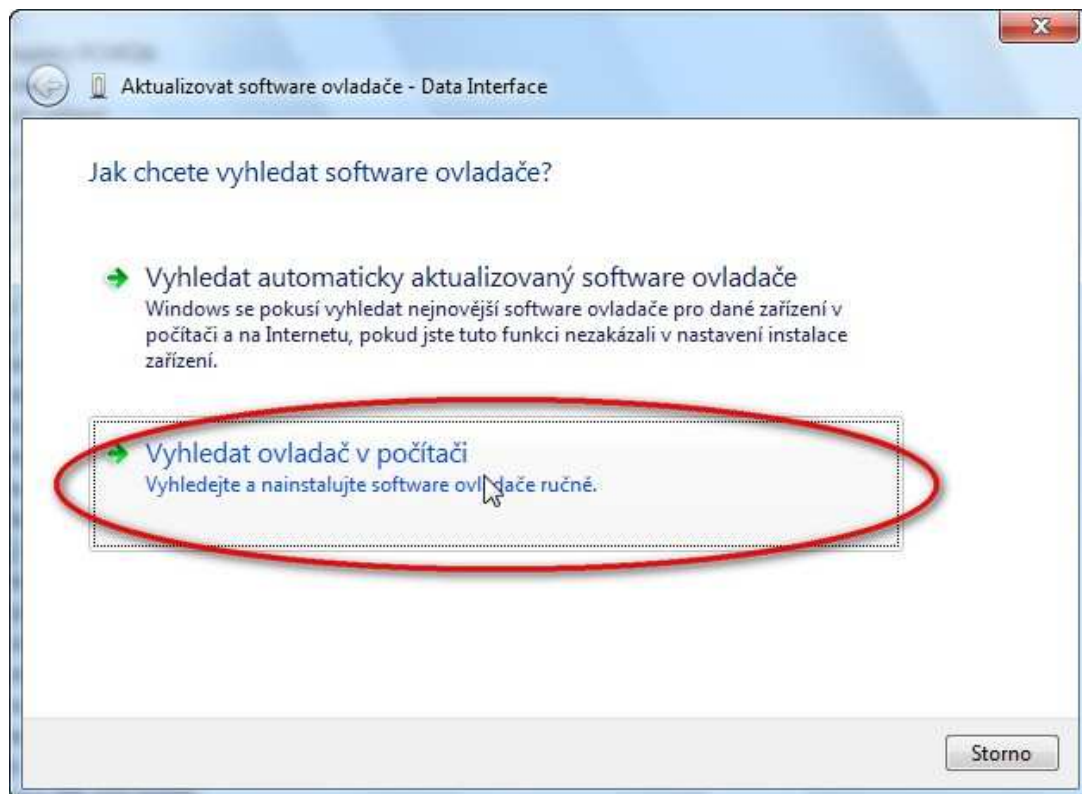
Aktualizovat software ovladače - Data Interface

Jak chcete vyhledat software ovladače?

Vyhledat automaticky aktualizovaný software ovladače
Windows se pokusí vyhledat nejnovější software ovladače pro dané zařízení v počítači a na Internetu, pokud jste tuto funkci nezakázali v nastavení instalace zařízení.

Vyhledat ovladač v počítači
Vyhledejte a nainstalujte software ovladače ručně.

Storno